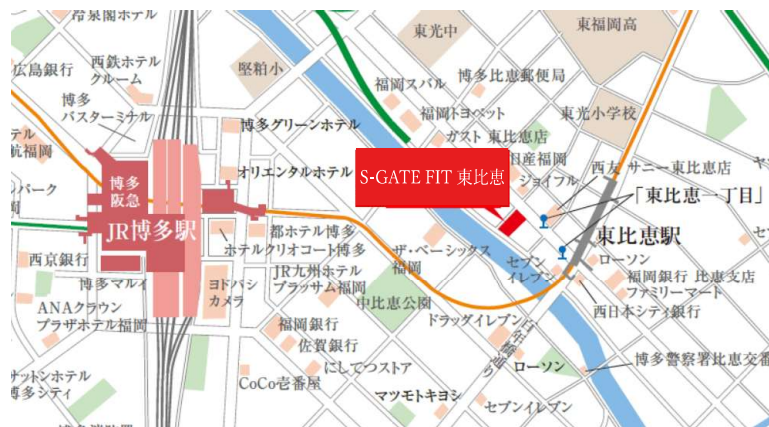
⁠弁景園ホテル
東光中
東福岡高
広島銀行
西鉄ホテル クルーム
堅粕小
福岡スバル
博多比恵郵便局
博多 バスターミナル
福岡トヨペット
東光小学校
テル 航福岡
博多グリーンホテル
ガスト 東比恵店
国産福岡
西友
サニー東比恵店
オリエンタルホテル
S-GATE FIT 東比恵
ジョイフル
パーク
博多 阪急
「東比恵一丁目」
JR博多駅
東比恵駅
都ホテル博多
西京銀行
ホテルクリオコート博多
ザ・ベーシックス 福岡
セブン イレブン
ローソン
福岡銀行 比恵支店
博多マルイ
JR九州ホテル ブラッサム福岡
ファミリーマート
ANAクラウン プラザホテル福岡
ヨドバシ カメラ
中比恵公園
西日本シティ銀行
ドラッグイレブン
福岡銀行
佐賀銀行
ローソン
博多警察署比恵交番
ットンホテル 博多シティ
にしてつストア
CoCo壱番屋
マツモトキヨシ
セブンイレブン